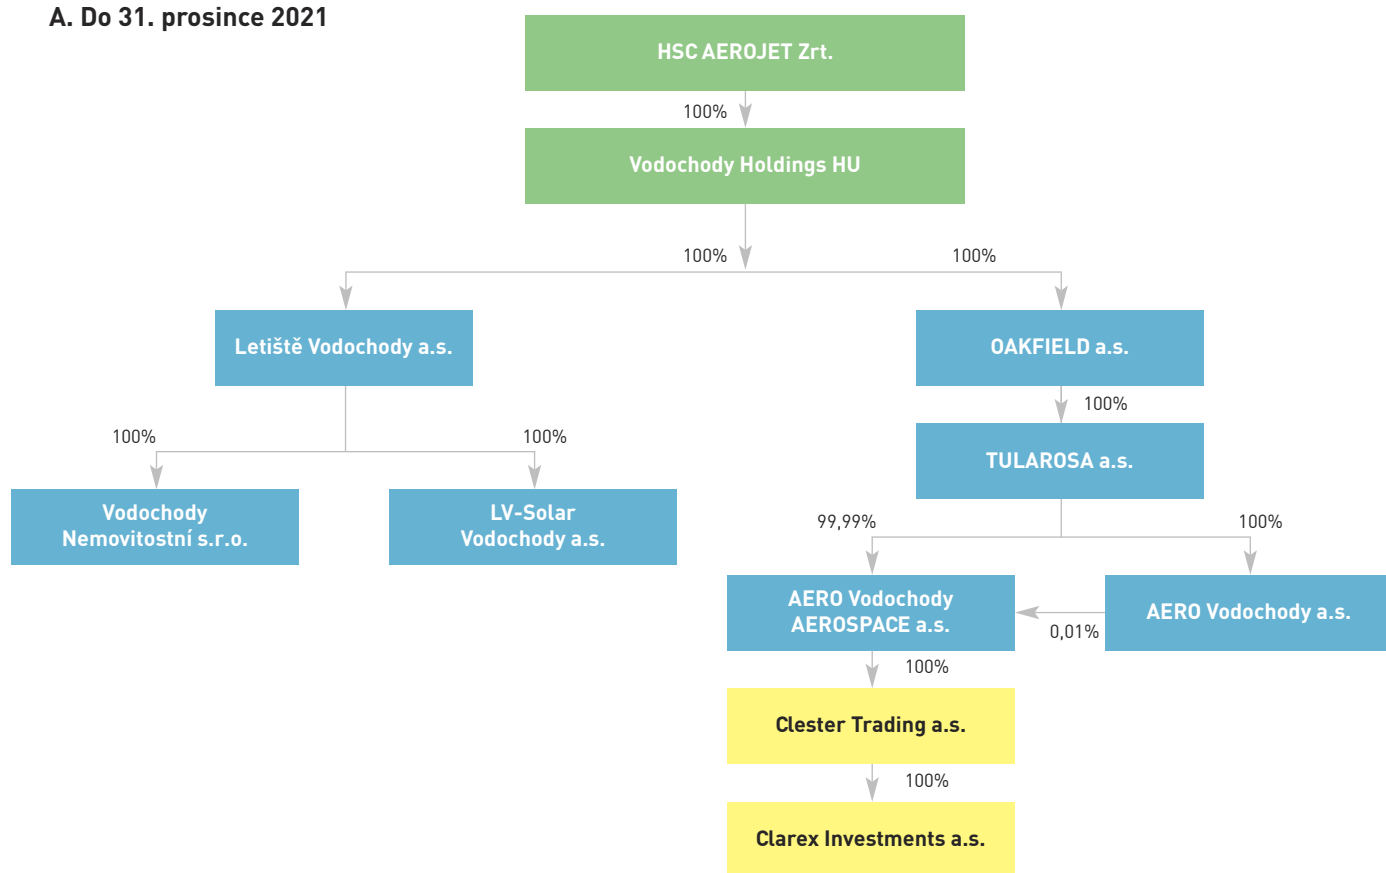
A. Do 31. prosince 2021

HSC AEROJET Zrt.

100%

Vodochody Holdings HU

100%

100%

Letiště Vodochody a.s.

OAKFIELD a.s.

100%

100%

100%

TULAROSA a.s.

Vodochody Nemovitostní s.r.o.

LV-Solar Vodochody a.s.

99,99%

100%

AERO Vodochody AEROSPACE a.s.

AERO Vodochody a.s.

0,01%

100%

Clester Trading a.s.

100%

Clarex Investments a.s.